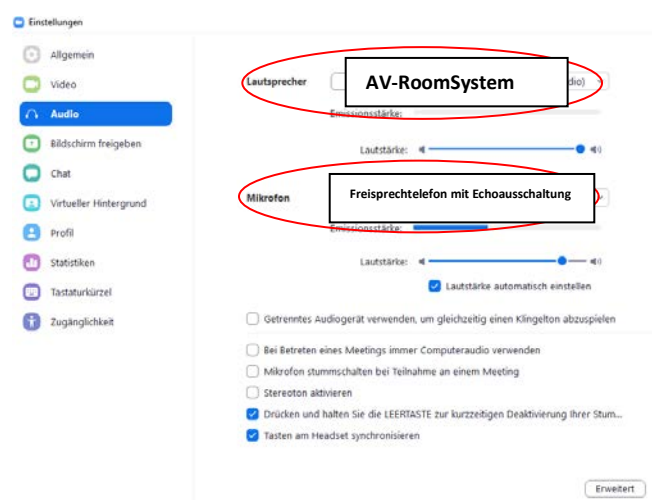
Einstellungen

Allgemein
Video
Audio
Bildschirm freigeben
Chat
Virtueller Hintergrund
Profil
Statistiken
Tastaturkürzel
Zugänglichkeit

Lautsprecher
AV-RoomSystem
dio)
Emissionsstärke:
Lautstärke:

Mikrofon
Freisprechtelefon mit Echoausschaltung
Emissionsstärke:
Lautstärke:
Lautstärke automatisch einstellen

Getrenntes Audiogerät verwenden, um gleichzeitig einen Klingelton abzuspielen

Bei Betreten eines Meetings immer Computeraudio verwenden
Mikrofon stummschalten bei Teilnahme an einem Meeting
Stereoton aktivieren
Drücken und halten Sie die LEERTASTE zur kurzzeitigen Deaktivierung Ihrer Stum...
Tasten am Headset synchronisieren

Erweitert